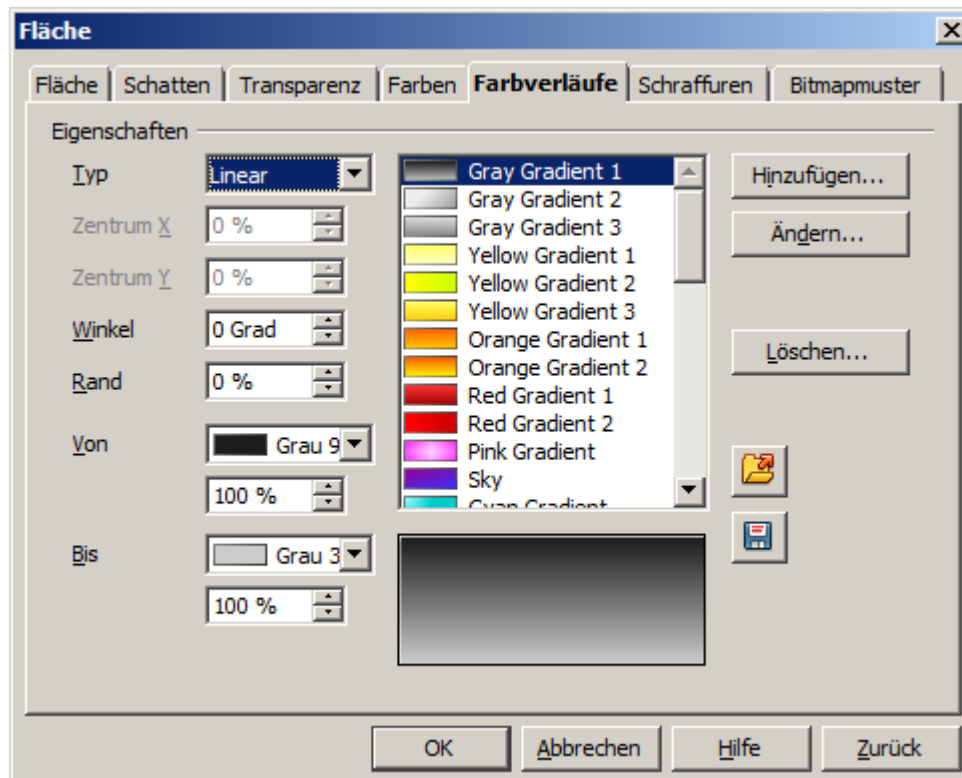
Fläche

Fläche | Schatten | Transparenz | Farben | Farbverläufe | Schraffuren | Bitmapmuster

Eigenschaften

Typ Linear

Zentrum X 0 %

Zentrum Y 0 %

Winkel 0 Grad

Rand 0 %

Von Grau 9

100 %

Bis Grau 3

100 %

Gray Gradient 1
Gray Gradient 2
Gray Gradient 3
Yellow Gradient 1
Yellow Gradient 2
Yellow Gradient 3
Orange Gradient 1
Orange Gradient 2
Red Gradient 1
Red Gradient 2
Pink Gradient
Sky
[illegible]

Hinzufügen...

Ändern...

Löschen...

OK | Abbrechen | Hilfe | Zurück